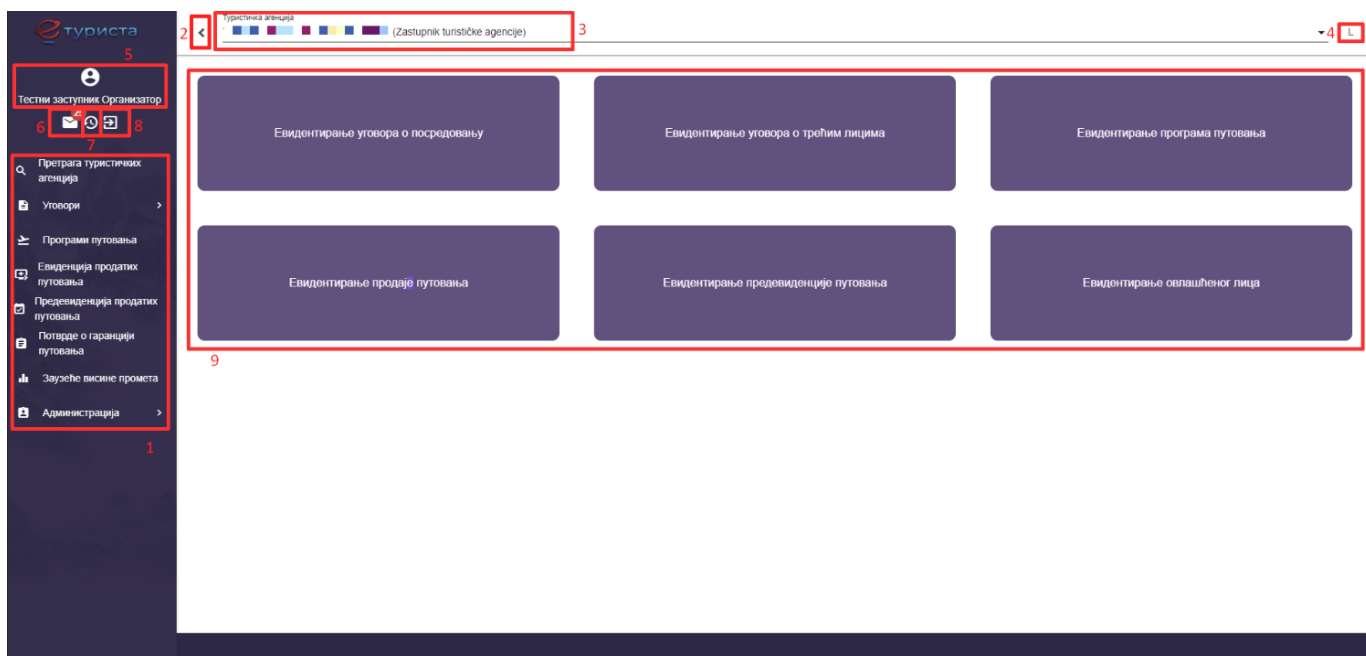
етуриста

5

Тестни заступник Организатор

6 7 8

Претрага туристичких агенција

Уговори

Програми путовања

Евиденција продатих путовања

Предевиденција продатих путовања

Потврде о гаранцији путовања

Зауеће висине промета

Администрација

1

2

Туристичка агенција

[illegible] (Zastupnik turističke agencije)

3

4 L

Евидентирање уговора о посредовању

Евидентирање уговора о трећим лицима

Евидентирање програма путовања

Евидентирање продаје путовања

Евидентирање предевиденције путовања

Евидентирање овлашћеног лица

9